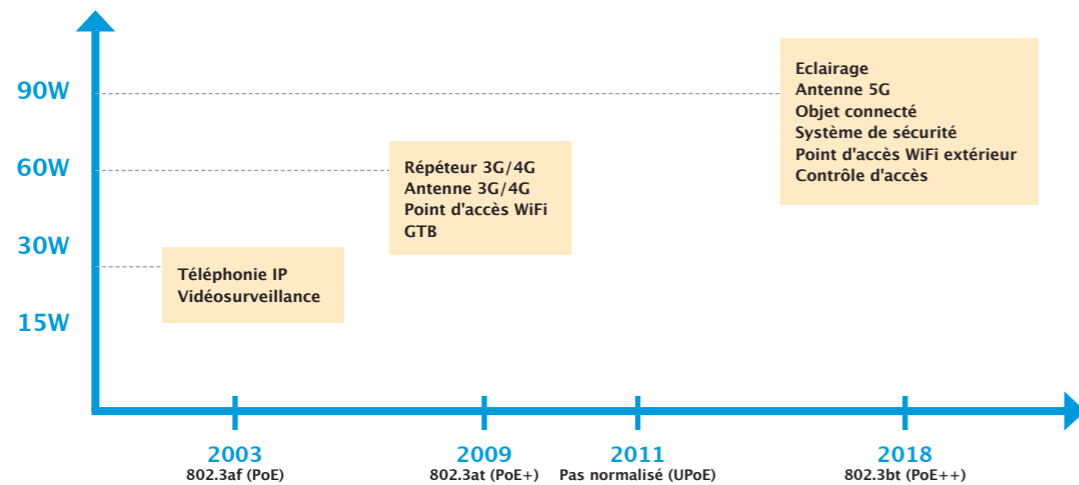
90W
60W
30W
15W

Eclairage
Antenne 5G
Objet connecté
Système de sécurité
Point d'accès WiFi extérieur
Contrôle d'accès

Répéteur 3G/4G
Antenne 3G/4G
Point d'accès WiFi
GTB

Téléphonie IP
Vidéosurveillance

2003
802.3af (PoE)

2009
802.3at (PoE+)

2011
Pas normalisé (UPoE)

2018
802.3bt (PoE++)